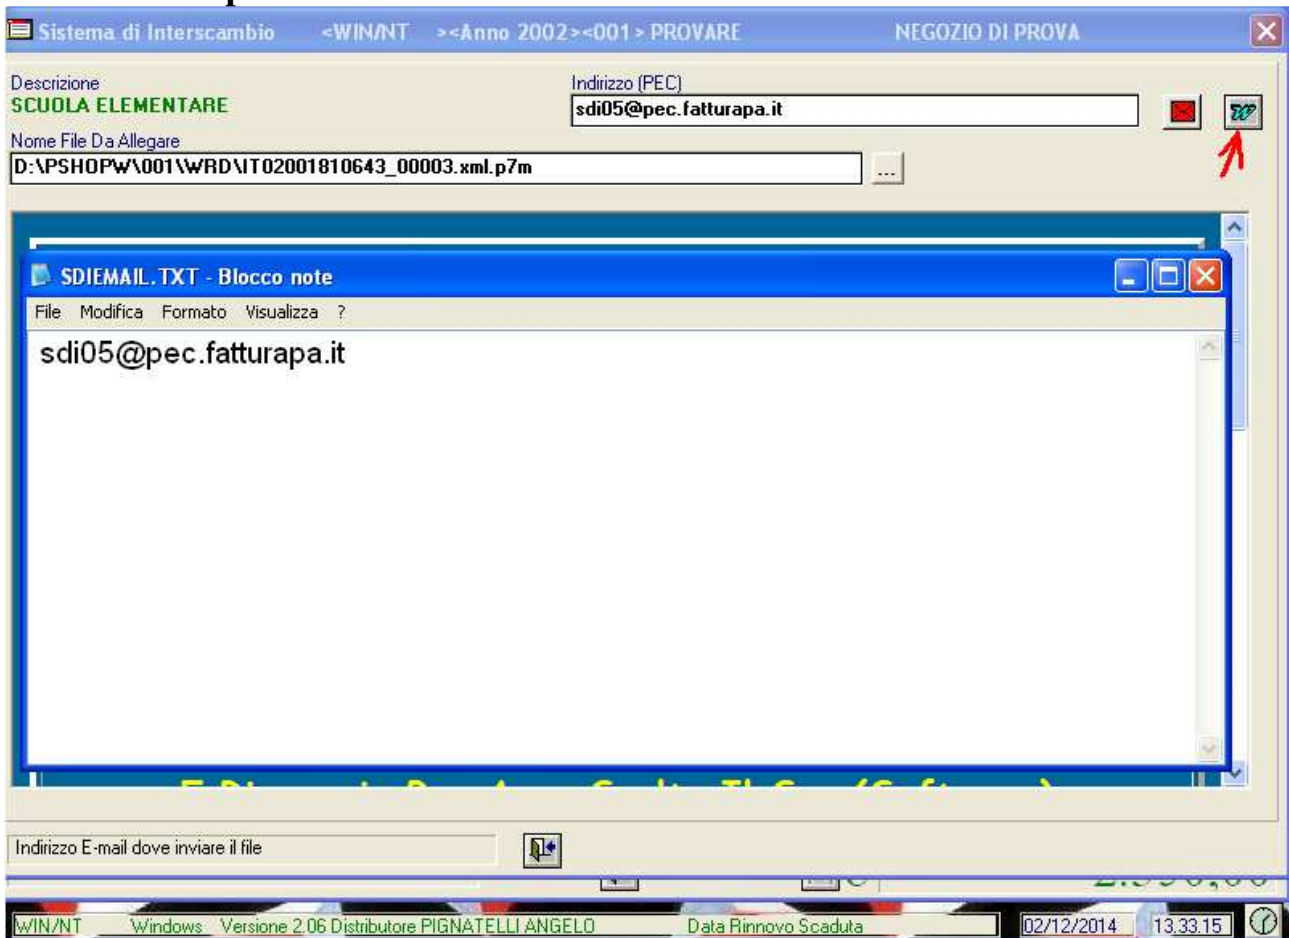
Sistema di Interscambio <WIN/NT ><Anno 2002><001> PROVARE NEGOZIO DI PROVA

Descrizione
SCUOLA ELEMENTARE

Indirizzo (PEC)
sdi05@pec.fatturapa.it

Nome File Da Allegare
D:\PSHOPW\001\WRD\IT02001810643_00003.xml.p7m

...

SDIEMAIL.TXT - Blocco note

File Modifica Formato Visualizza ?

sdi05@pec.fatturapa.it

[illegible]

Indirizzo E-mail dove inviare il file

WIN/NT Windows Versione 2.06 Distributore PIGNATELLI ANGELO Data Rinnovo Scaduta 02/12/2014 13.33.15